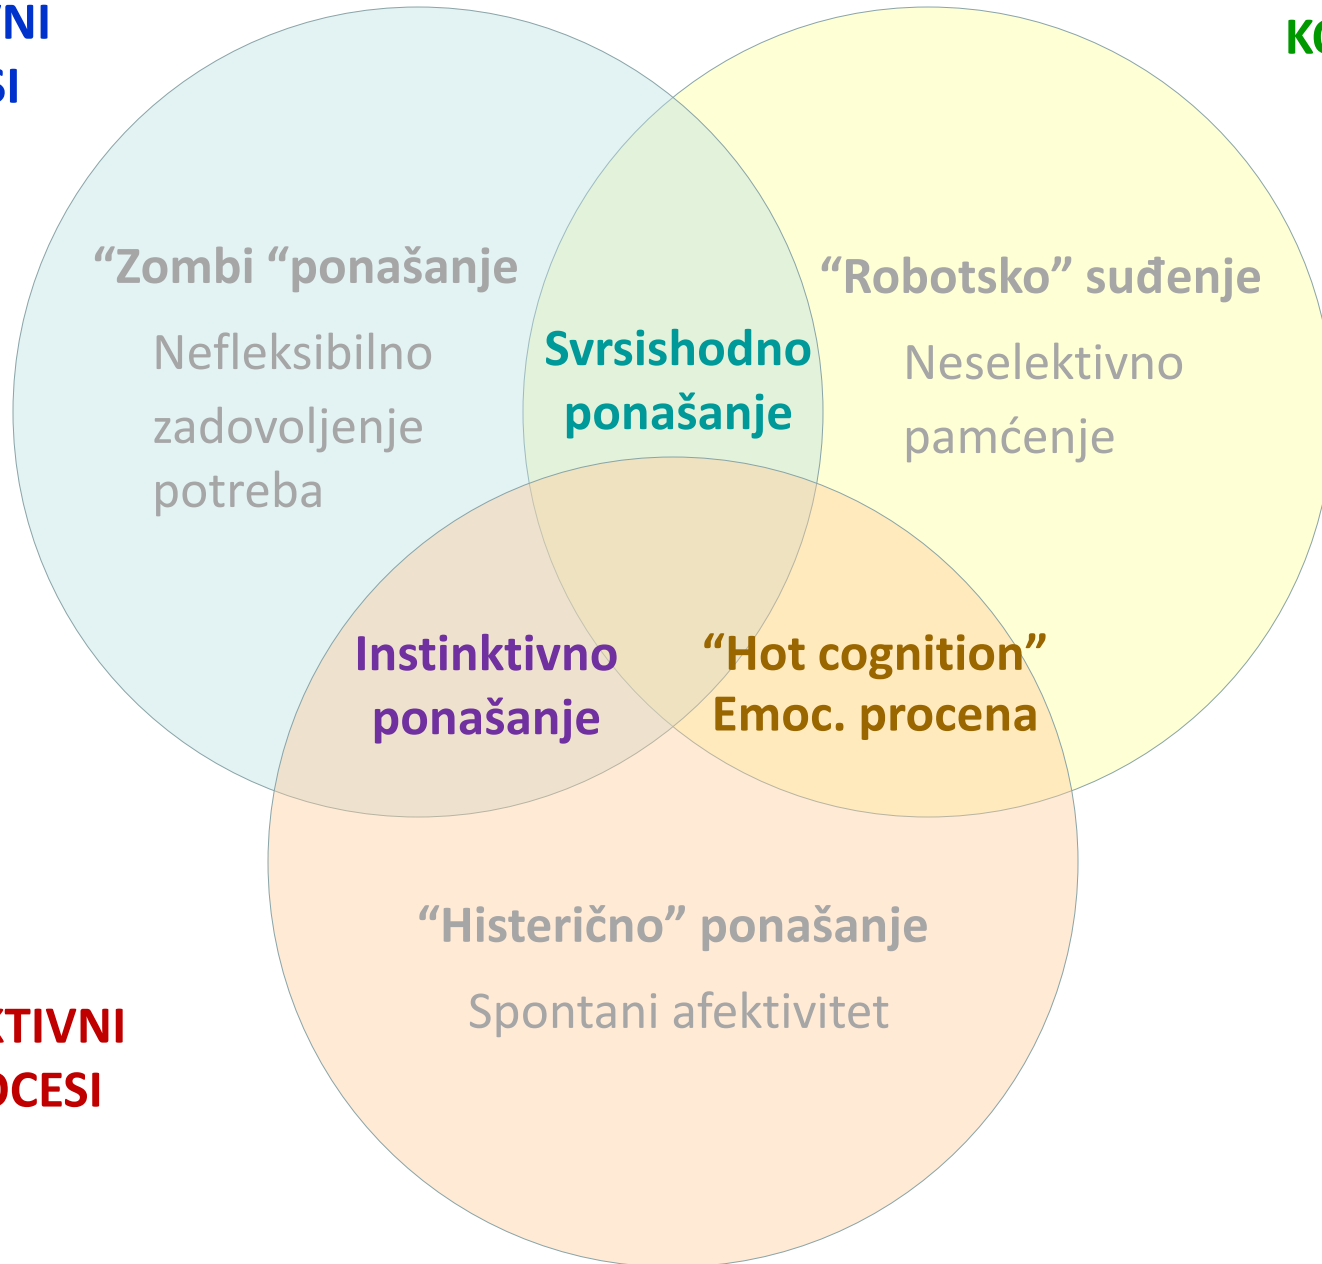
NI
SI

KO

“Zombi “ponašanje

Nefleksibilno zadovoljenje potreba

Svrsishodno ponašanje

“Robotsko” suđenje

Neselektivno pamćenje

Instinktivno ponašanje

“Hot cognition” Emoc. procena

“Histerično” ponašanje

Spontani afektivitet

KTIVNI
OCESI